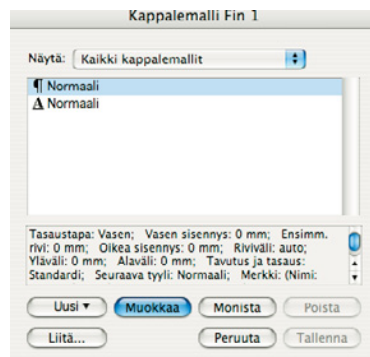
Kappalemalli Fin 1

Näytä: Kaikki kappalemallit

¶ Normaali
A Normaali

Tasaustapa: Vasen; Vasen sisennys: 0 mm; Ensimm. rivi: 0 mm; Oikea sisennys: 0 mm; Riviväli: auto; Yläväli: 0 mm; Alaväli: 0 mm; Tavutus ja tasaus: Standardi; Seuraava tyyli: Normaali; Merkki: (Nimi:

Uusi ▾ Muokkaa Monista Poista

Liitä... Peruuta Tallenna